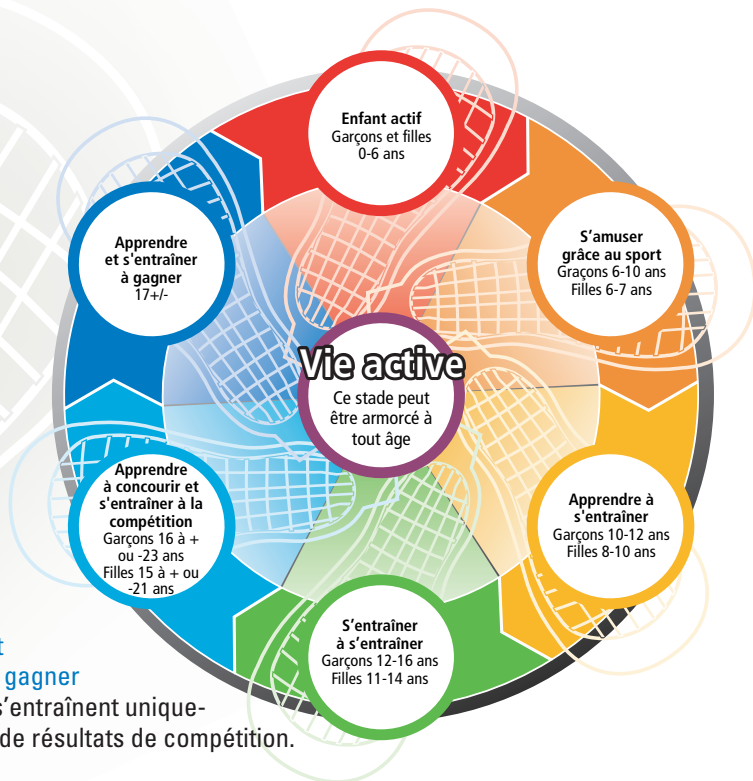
Enfant actif
Garçons et filles
0-6 ans

S’amuser grâce au sport
Graçons 6-10 ans
Filles 6-7 ans

Apprendre à s'entraîner
Garçons 10-12 ans
Filles 8-10 ans

S’entraîner à s’entraîner
Garçons 12-16 ans
Filles 11-14 ans

Apprendre à concourir et s'entraîner à la compétition
Garçons 16 à + ou -23 ans
Filles 15 à + ou -21 ans

Apprendre et s'entraîner à gagner
17+/-

Vie active
Ce stade peut être armorcé à tout âge

t
gagner
s’entraînent unique-
de résultats de compétition.